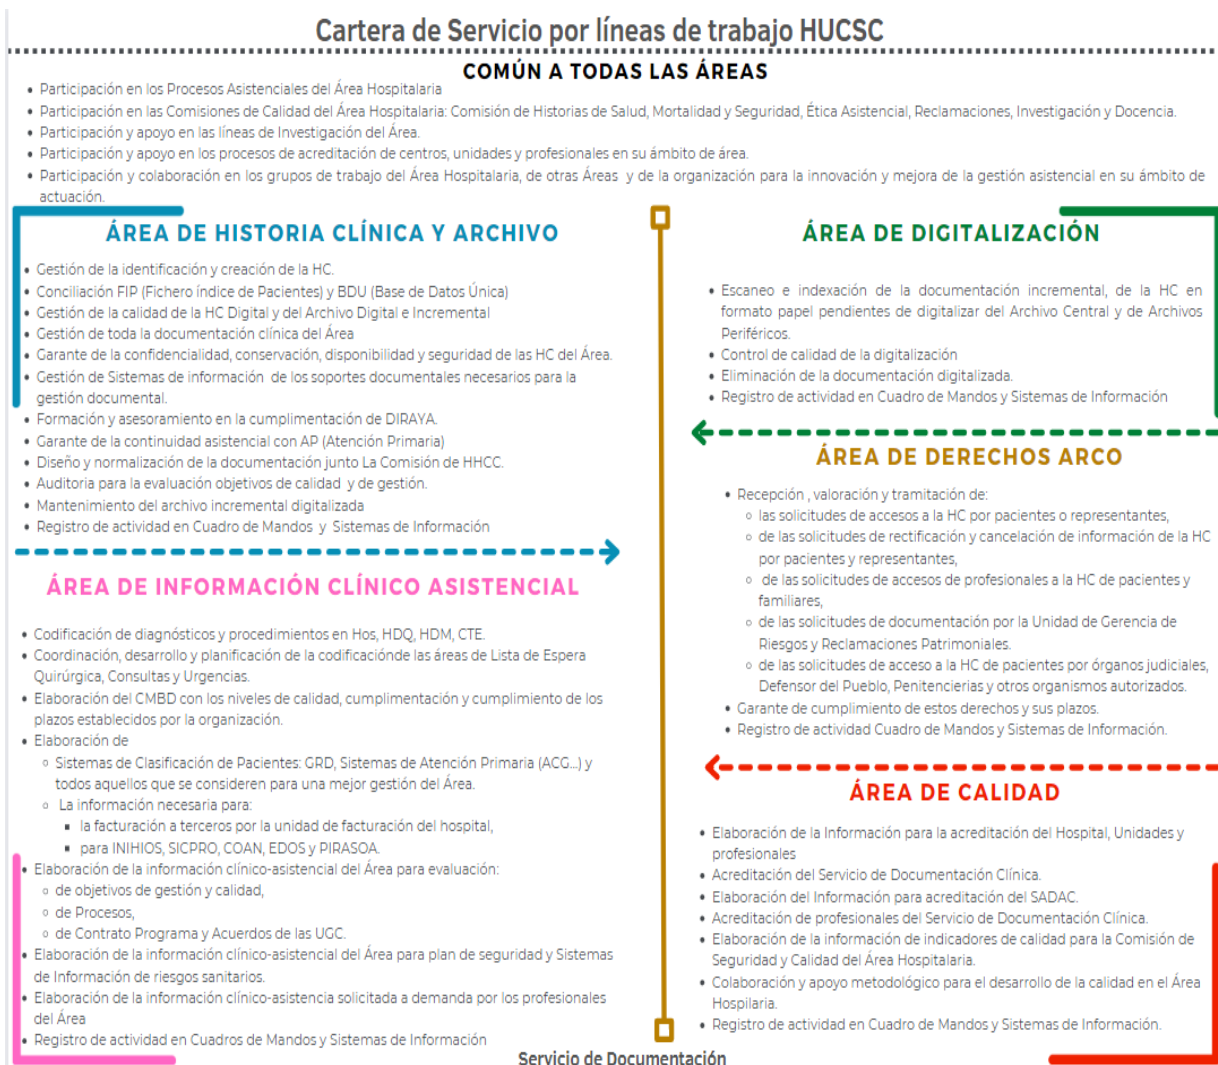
Cartera de Servicio por líneas de trabajo HUCSC

COMÚN A TODAS LAS ÁREAS

- Participación en los Procesos Asistenciales del Área Hospitalaria
- Participación en las Comisiones de Calidad del Área Hospitalaria: Comisión de Historias de Salud, Mortalidad y Seguridad, Ética Asistencial, Reclamaciones, Investigación y Docencia.
- Participación y apoyo en las líneas de Investigación del Área.
- Participación y apoyo en los procesos de acreditación de centros, unidades y profesionales en su ámbito de área.
- Participación y colaboración en los grupos de trabajo del Área Hospitalaria, de otras Áreas y de la organización para la innovación y mejora de la gestión asistencial en su ámbito de actuación.

ÁREA DE HISTORIA CLÍNICA Y ARCHIVO

- Gestión de la identificación y creación de la HC.
- Conciliación FIP (Fichero índice de Pacientes) y BDU (Base de Datos Única)
- Gestión de la calidad de la HC Digital y del Archivo Digital e Incremental
- Gestión de toda la documentación clínica del Área
- Garante de la confidencialidad, conservación, disponibilidad y seguridad de las HC del Área.
- Gestión de Sistemas de información de los soportes documentales necesarios para la gestión documental.
- Formación y asesoramiento en la cumplimentación de DIRAYA.
- Garante de la continuidad asistencial con AP (Atención Primaria)
- Diseño y normalización de la documentación junto La Comisión de HHCC.
- Auditoria para la evaluación objetivos de calidad y de gestión.
- Mantenimiento del archivo incremental digitalizada
- Registro de actividad en Cuadro de Mandos y Sistemas de Información

ÁREA DE INFORMACIÓN CLÍNICO ASISTENCIAL

- Codificación de diagnósticos y procedimientos en Hos, HDQ, HDM, CTE.
- Coordinación, desarrollo y planificación de la codificacióndе las áreas de Lista de Espera Quirúrgica, Consultas y Urgencias.
- Elaboración del CMBD con los niveles de calidad, cumplimentación y cumplimiento de los plazos establecidos por la organización.
- Elaboración de
  - Sistemas de Clasificación de Pacientes: GRD, Sistemas de Atención Primaria (ACG...) y todos aquellos que se consideren para una mejor gestión del Área.
  - La información necesaria para:
    - la facturación a terceros por la unidad de facturación del hospital,
    - para INIHIOS, SICPRO, COAN, EDOS y PIRASOA.
- Elaboración de la información clínico-asistencial del Área para evaluación:
  - de objetivos de gestión y calidad,
  - de Procesos,
  - de Contrato Programa y Acuerdos de las UGC.
- Elaboración de la información clínico-asistencial del Área para plan de seguridad y Sistemas de Información de riesgos sanitarios.
- Elaboración de la información clínico-asistencia solicitada a demanda por los profesionales del Área
- Registro de actividad en Cuadros de Mandos y Sistemas de Información

ÁREA DE DIGITALIZACIÓN

- Escaneo e indexación de la documentación incremental, de la HC en formato papel pendientes de digitalizar del Archivo Central y de Archivos Periféricos.
- Control de calidad de la digitalización
- Eliminación de la documentación digitalizada.
- Registro de actividad en Cuadro de Mandos y Sistemas de Información

ÁREA DE DERECHOS ARCO

- Recepción , valoración y tramitación de:
  - las solicitudes de accesos a la HC por pacientes o representantes,
  - de las solicitudes de rectificación y cancelación de información de la HC por pacientes y representantes,
  - de las solicitudes de accesos de profesionales a la HC de pacientes y familiares,
  - de las solicitudes de documentación por la Unidad de Gerencia de Riesgos y Reclamaciones Patrimoniales.
  - de las solicitudes de acceso a la HC de pacientes por órganos judiciales, Defensor del Pueblo, Penitencierias y otros organismos autorizados.
- Garante de cumplimiento de estos derechos y sus plazos.
- Registro de actividad Cuadro de Mandos y Sistemas de Información.

ÁREA DE CALIDAD

- Elaboración de la Información para la acreditación del Hospital, Unidades y profesionales
- Acreditación del Servicio de Documentación Clínica.
- Elaboración del Información para acreditación del SADAC.
- Acreditación de profesionales del Servicio de Documentación Clínica.
- Elaboración de la información de indicadores de calidad para la Comisión de Seguridad y Calidad del Área Hospitalaria.
- Colaboración y apoyo metodológico para el desarrollo de la calidad en el Área Hospilaria.
- Registro de actividad en Cuadro de Mandos y Sistemas de Información.

Servicio de Documentación